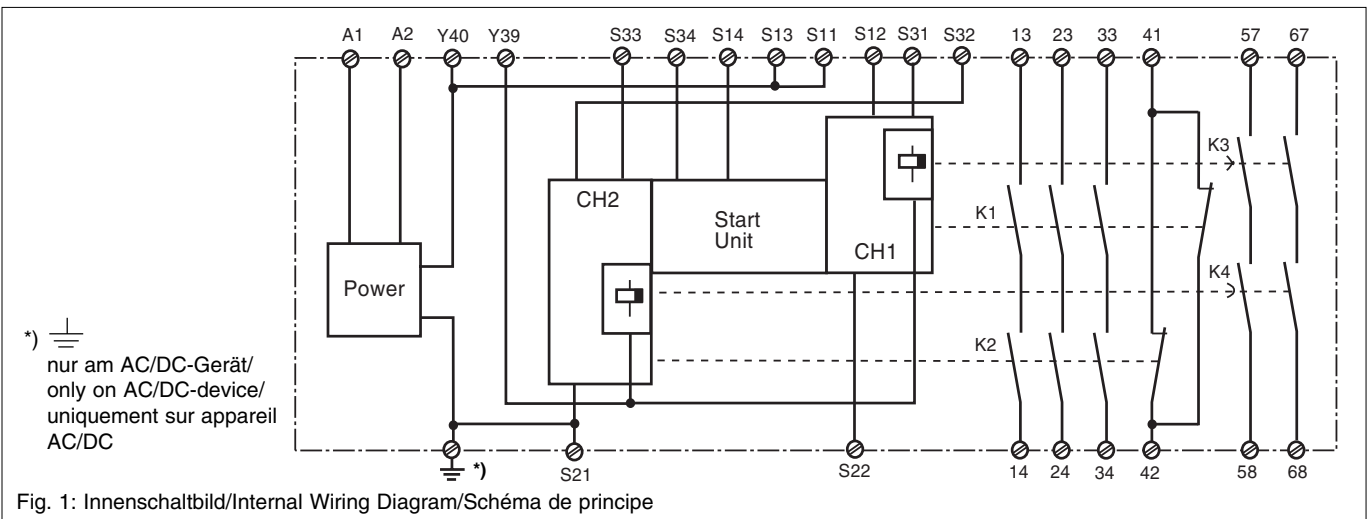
A1 A2 Y40 Y39 S33 S34 S14 S13 S11 S12 S31 S32 13 23 33 41 57 67

CH2

Start Unit

CH1

Power

K1

K2

K3

K4

*) nur am AC/DC-Gerät/ only on AC/DC-device/ uniquement sur appareil AC/DC

*)

S21 S22 14 24 34 42 58 68

Fig. 1: Innenschaltbild/Internal Wiring Diagram/Schéma de principe